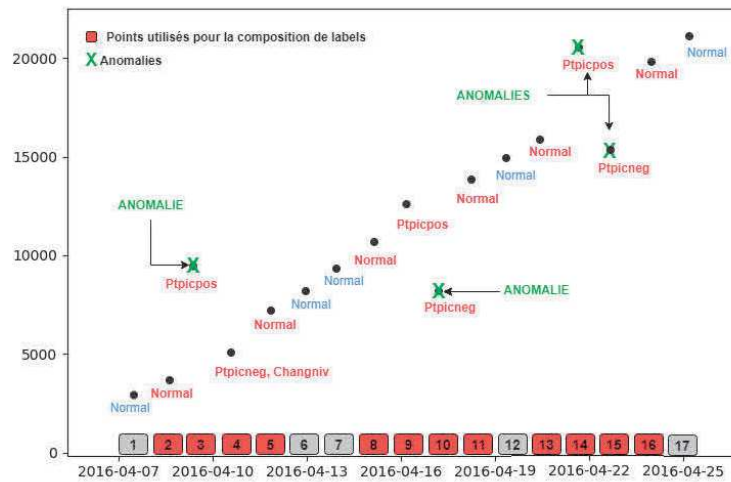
Points utilisés pour la composition de labels
X Anomalies

20000
15000
10000
5000
0

ANOMALIE
Ptpicpos
ANOMALIE
Ptpicneg
ANOMALIES
Ptpicpos
Ptpicneg

Normal
Normal
Ptpicneg, Changniv
Normal
Normal
Normal
Normal
Ptpicpos
Normal
Normal
Normal
Normal
Normal

1 2 3 4 5 6 7 8 9 10 11 12 13 14 15 16 17

2016-04-07 2016-04-10 2016-04-13 2016-04-16 2016-04-19 2016-04-22 2016-04-25